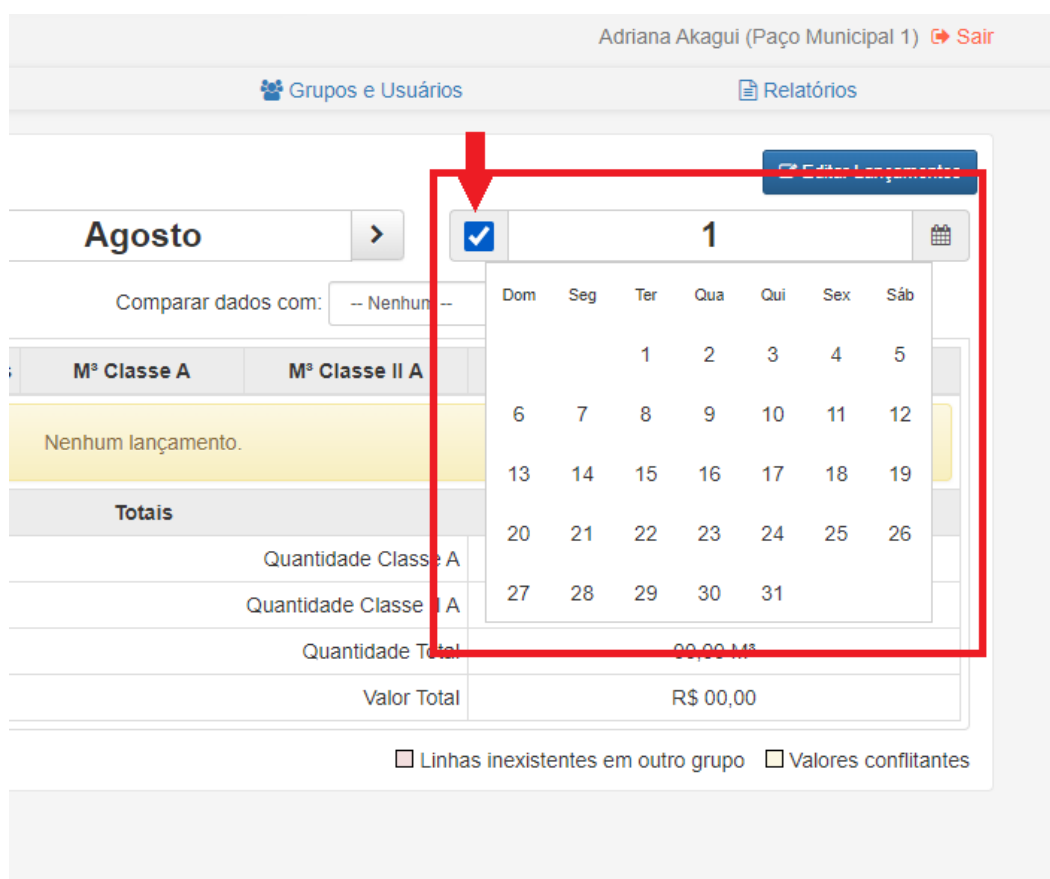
Adriana Akagui (Paço Municipal 1) Sair

Grupos e Usuários

Relatórios

Editar Lançamentos

Agosto

>

1

Comparar dados com: -- Nenhum --

| Dom | Seg | Ter | Qua | Qui | Sex | Sáb |
|---|---|---|---|---|---|---|
| | | 1 | 2 | 3 | 4 | 5 |
| 6 | 7 | 8 | 9 | 10 | 11 | 12 |
| 13 | 14 | 15 | 16 | 17 | 18 | 19 |
| 20 | 21 | 22 | 23 | 24 | 25 | 26 |
| 27 | 28 | 29 | 30 | 31 | | |

M³ Classe A

M³ Classe II A

Nenhum lançamento.

Totais

Quantidade Classe A

Quantidade Classe II A

Quantidade Total 00,00 M³

Valor Total R$ 00,00

Linhas inexistentes em outro grupo

Valores conflitantes